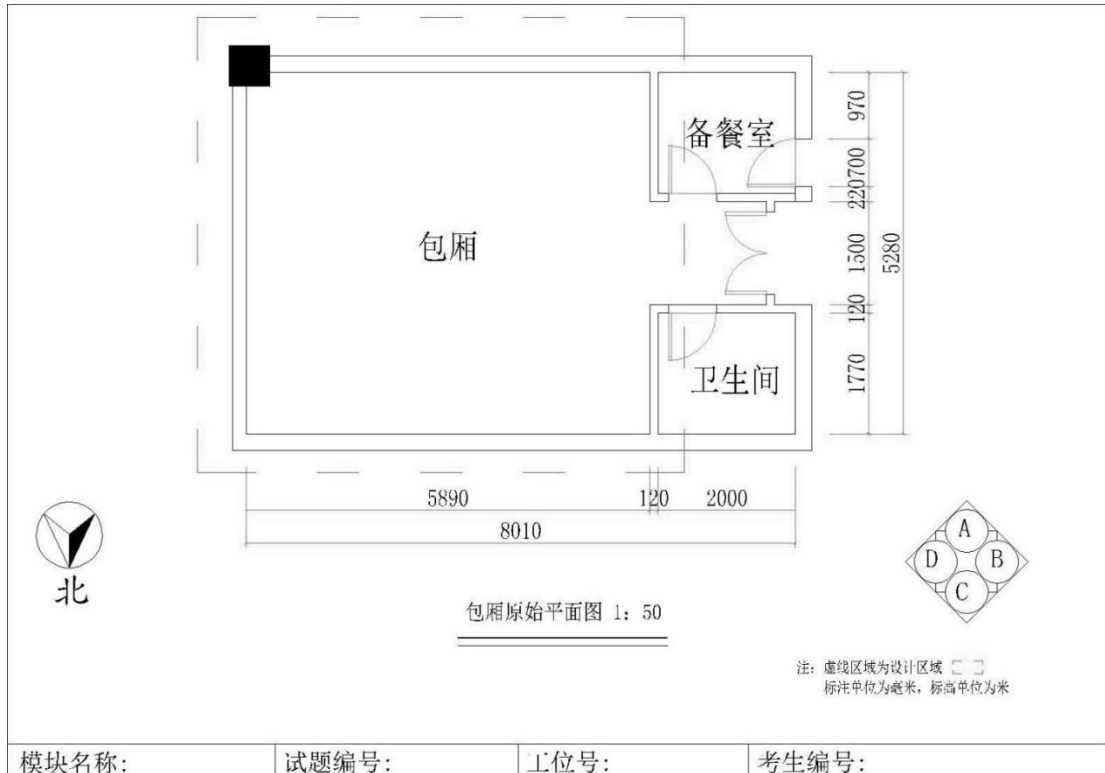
备餐室

包厢

卫生间

970
220
700
1500
120
1770
5280

5890
120
2000
8010

北

A
B
C
D

包厢原始平面图 1：50

注：虚线区域为设计区域
标注单位为毫米，标高单位为米

| 模块名称: | 试题编号: | 工位号: | 考生编号: |
|---|---|---|---|